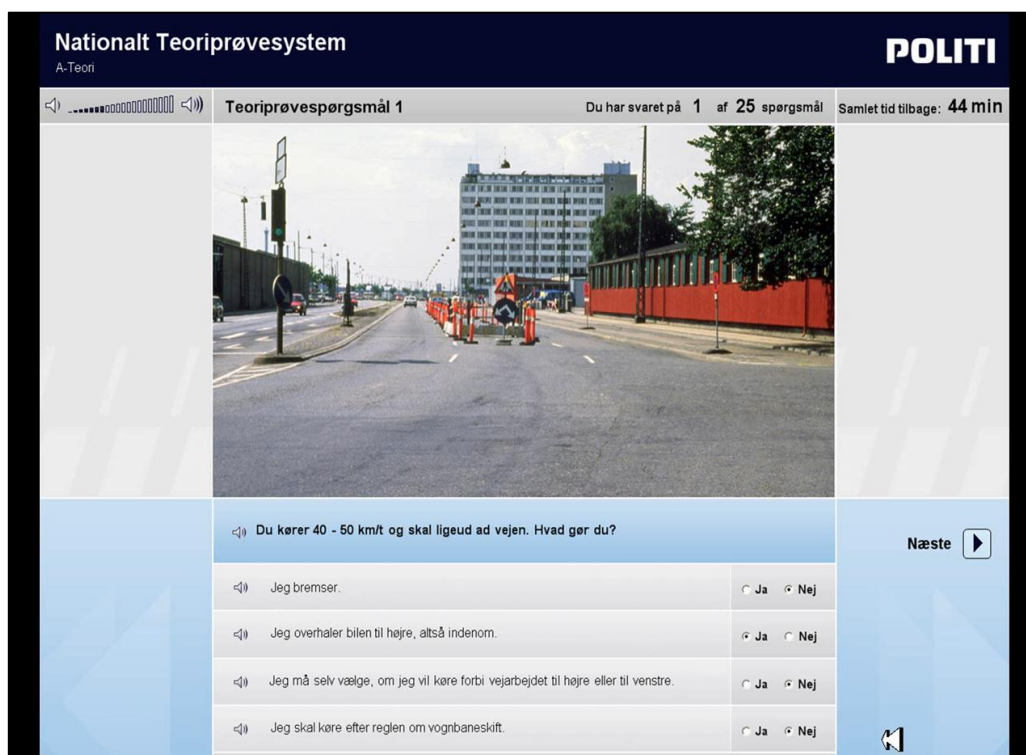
Nationalt Teoriprøvesystem
A-Teori

POLITI

Teoriprøvespørgsmål 1

Du har svaret på 1 af 25 spørgsmål

Samlet tid tilbage: 44 min

Du kører 40 - 50 km/t og skal ligeud ad vejen. Hvad gør du?

Næste

| | | |
|---|---|---|
| Jeg bremser. | Ja | Nej |
| Jeg overhaler bilen til højre, altså indenom. | Ja | Nej |
| Jeg må selv vælge, om jeg vil køre forbi vejarbejdet til højre eller til venstre. | Ja | Nej |
| Jeg skal køre efter reglen om vognbaneskift. | Ja | Nej |